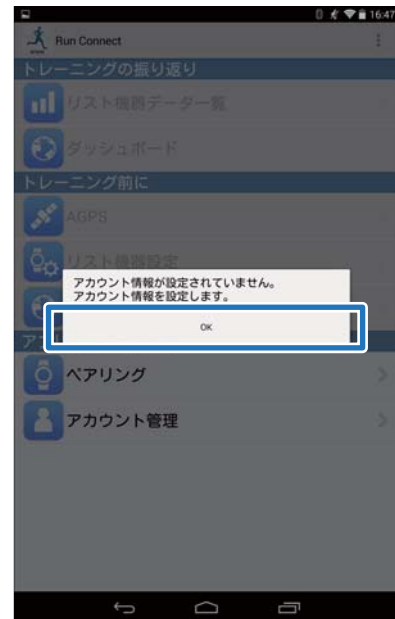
16:47
Run Connect
トレーニングの振り返り
リスト機器データ一覧
ダッシュボード
トレーニング前に
AGPS
リスト機器設定
アカウント情報が設定されていません。
アカウント情報を設定します。
OK
ア
ペアリング
アカウント管理